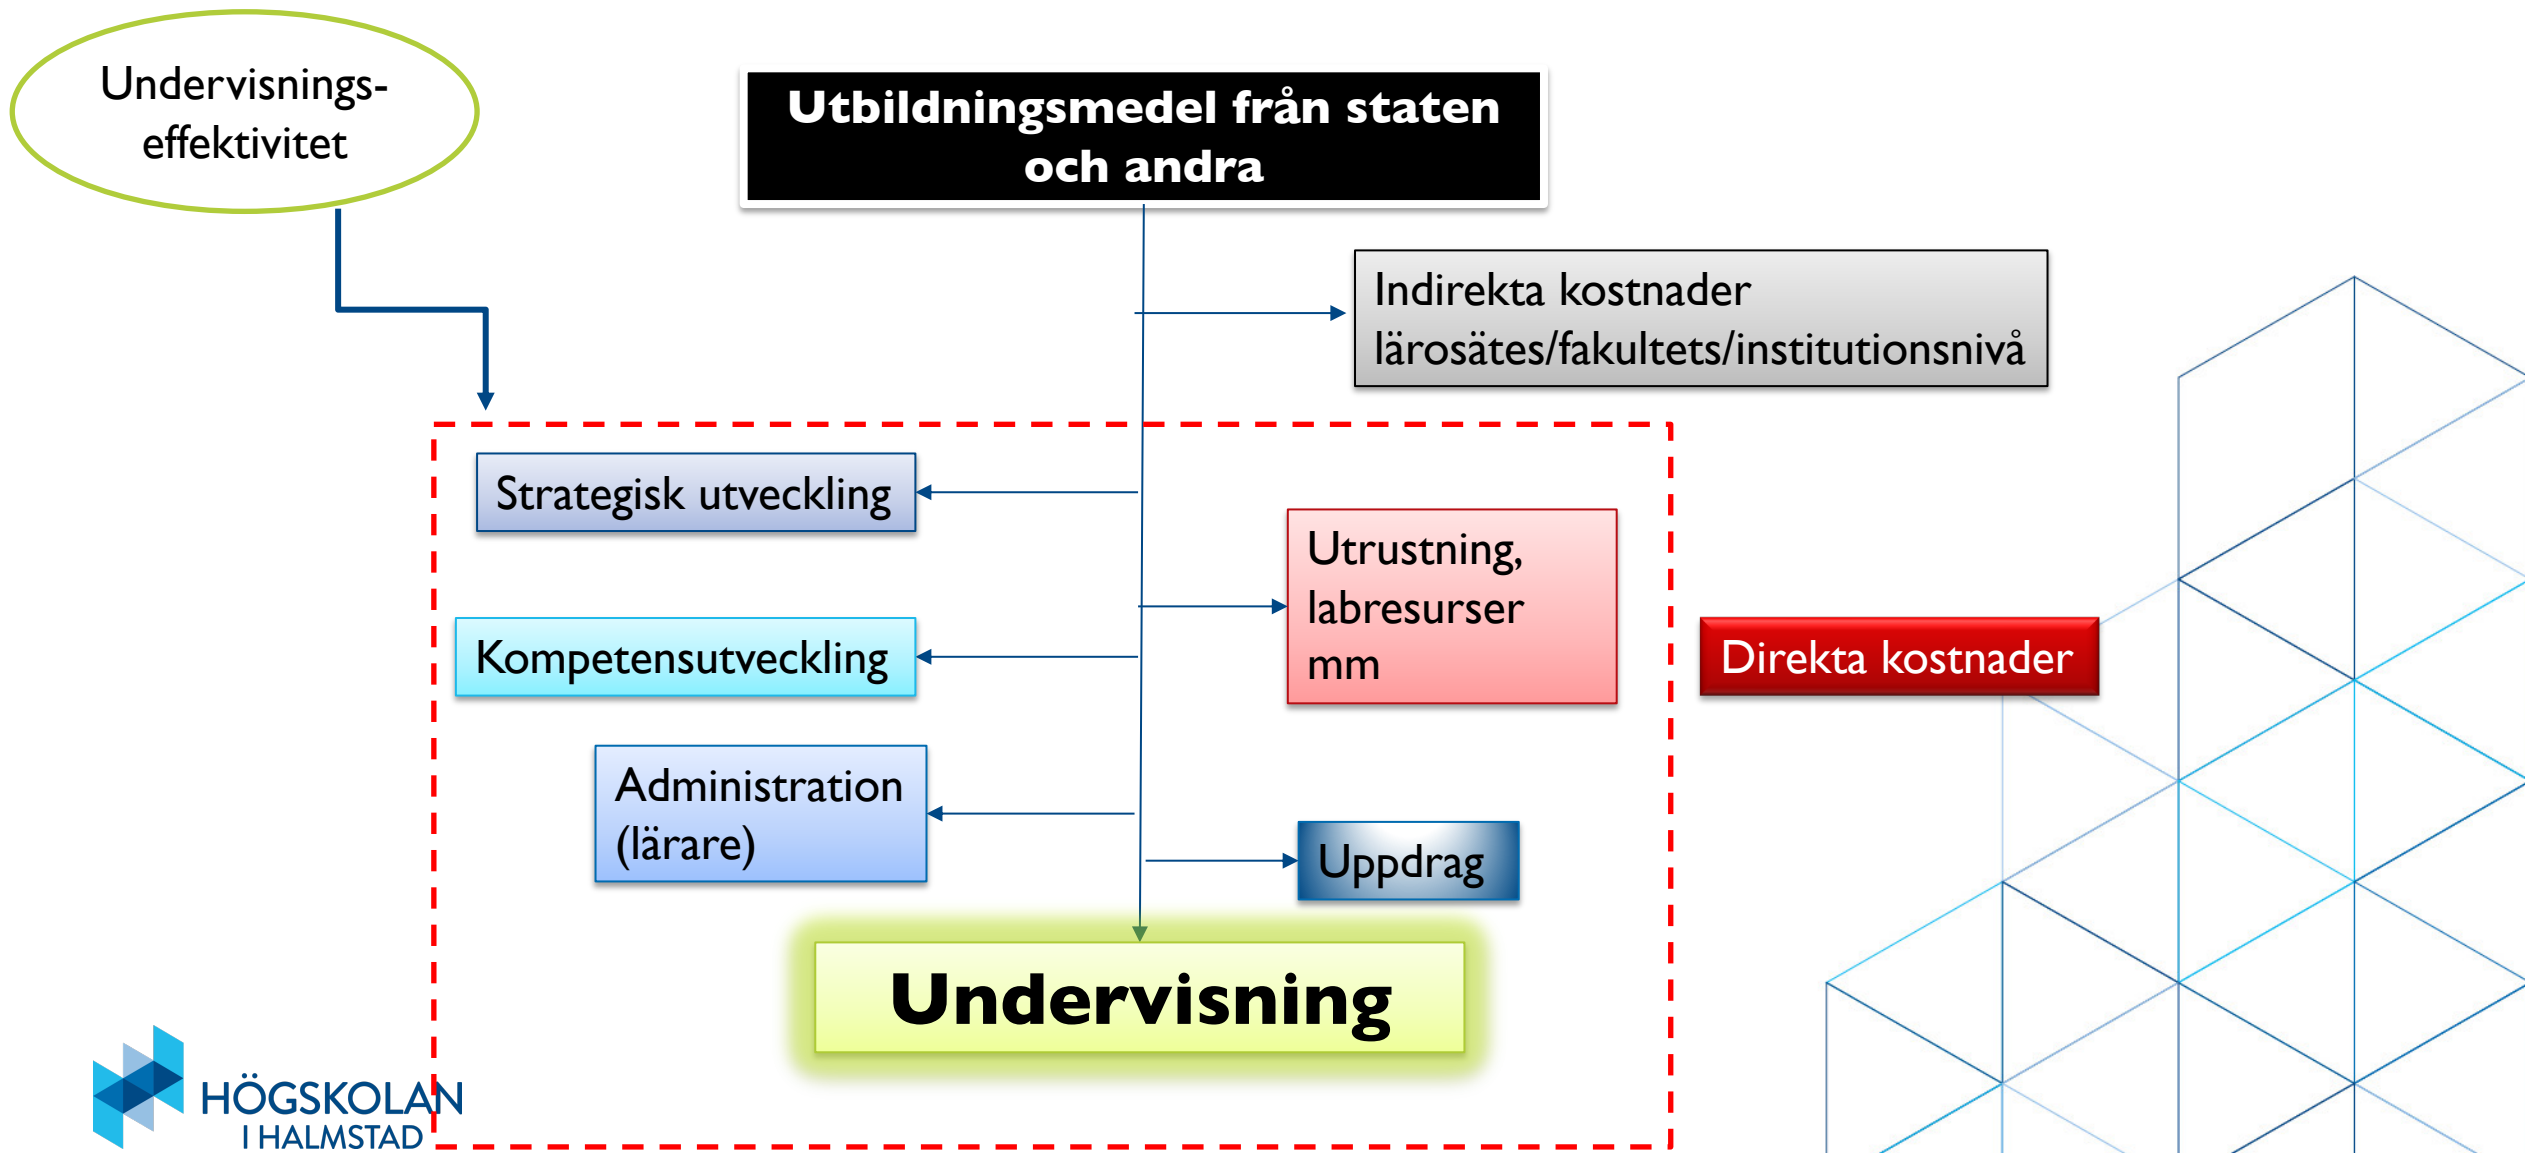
Undervisnings-effektivitet

Utbildningsmedel från staten och andra

Indirekta kostnader lärosätes/fakultets/institutionsnivå

Strategisk utveckling

Utrustning, labresurser mm

Kompetensutveckling

Direkta kostnader

Administration (lärare)

Uppdrag

Undervisning

HÖGSKOLAN I HALMSTAD